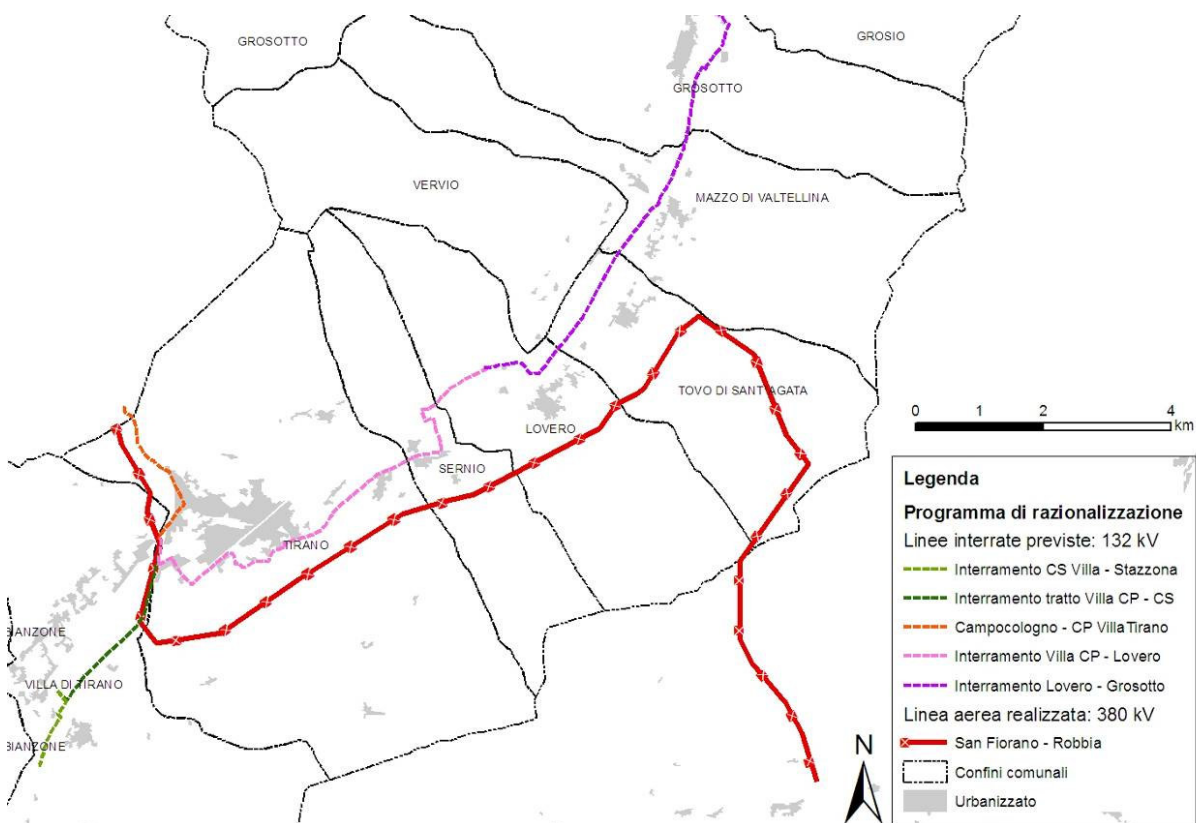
GROSOTTO

GROSIO

GROSOTTO

VERVIO

MAZZO DI VALTELLINA

TOVO DI SANT'AGATA

LOVERO

SERNIO

TIRANO

BIANZONE

VILLA DI TIRANO

BIANZONE

0 1 2 4 km

Legenda

Programma di razionalizzazione

Linee interrate previste: 132 kV

Interramento CS Villa - Stazzona

Interramento tratto Villa CP - CS

Campocologno - CP Villa Tirano

Interramento Villa CP - Lovero

Interramento Lovero - Grosotto

Linea aerea realizzata: 380 kV

San Fiorano - Robbia

Confini comunali

Urbanizzato

N